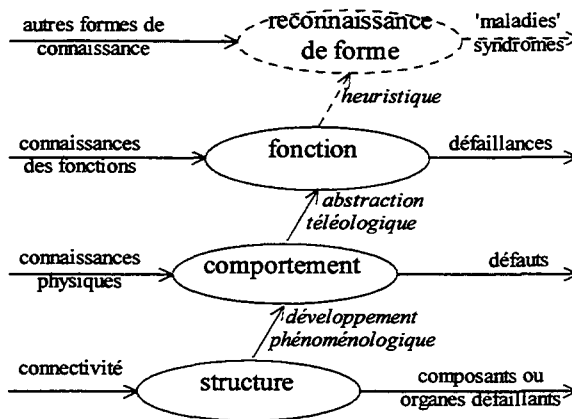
autres formes de connaissance

reconnaissance de forme

'maladies' syndromes

heuristique

connaissances des fonctions

fonction

défaillances

abstraction téléologique

connaissances physiques

comportement

défauts

développement phénoménologique

connectivité

structure

composants ou organes défaillants